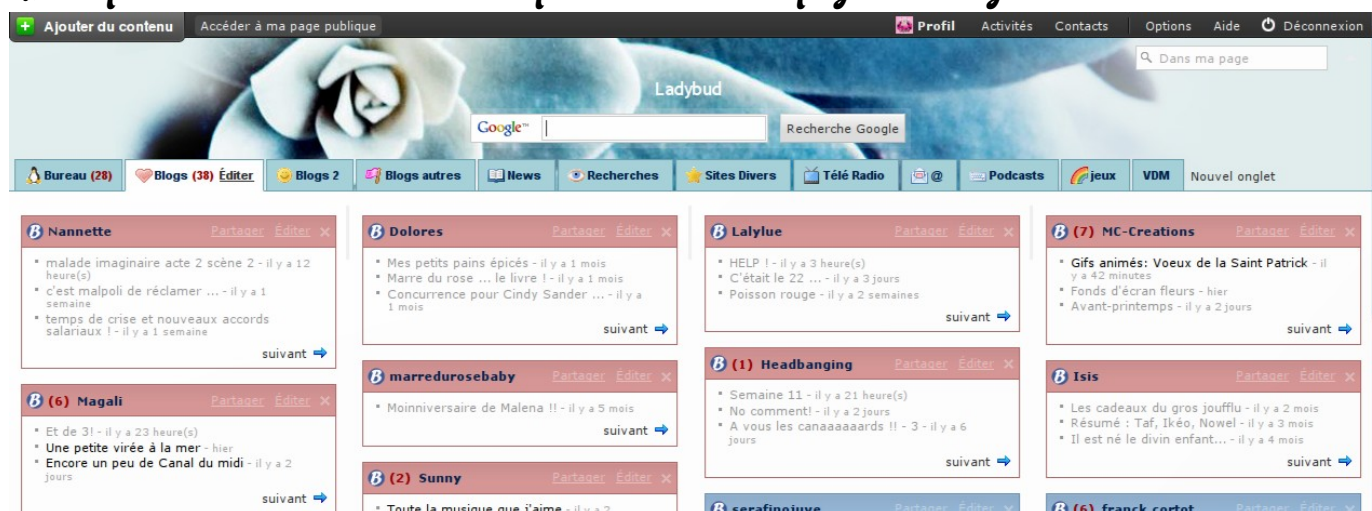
Ajouter du contenu Accéder à ma page publique Profil Activités Contacts Options Aide Déconnexion

Dans ma page

Ladybud

Google Recherche Google

Bureau (28) Blogs (38) Éditer Blogs 2 Blogs autres News Recherches Sites Divers Télé Radio @ Podcasts jeux VDM Nouvel onglet

Nannette Partager Éditer
- malade imaginaire acte 2 scène 2 - il y a 12 heure(s)
- c'est malpoli de réclamer ... - il y a 1 semaine
- temps de crise et nouveaux accords salariaux ! - il y a 1 semaine
suivant

(6) Magali Partager Éditer
- Et de 3! - il y a 23 heure(s)
- Une petite virée à la mer - hier
- Encore un peu de Canal du midi - il y a 2 jours
suivant

Dolores Partager Éditer
- Mes petits pains épicés - il y a 1 mois
- Marre du rose ... le livre ! - il y a 1 mois
- Concurrence pour Cindy Sander ... - il y a 1 mois
suivant

marredurosebaby Partager Éditer
- Moinniversaire de Malena !! - il y a 5 mois
suivant

(2) Sunny Partager Éditer
- Toute la musique que j'aime - il y a 2

Lalylue Partager Éditer
- HELP ! - il y a 3 heure(s)
- C'était le 22 ... - il y a 3 jours
- Poisson rouge - il y a 2 semaines
suivant

(1) Headbanging Partager Éditer
- Semaine 11 - il y a 21 heure(s)
- No comment! - il y a 2 jours
- A vous les canaaaaaards !! - 3 - il y a 6 jours
suivant

serafinojuve Partager Éditer

(7) MC-Creations Partager Éditer
- Gifs animés: Voeux de la Saint Patrick - il y a 42 minutes
- Fonds d'écran fleurs - hier
- Avant-printemps - il y a 2 jours
suivant

Isis Partager Éditer
- Les cadeaux du gros joufflu - il y a 2 mois
- Résumé : Taf, Ikéo, Nowel - il y a 3 mois
- Il est né le divin enfant... - il y a 4 mois
suivant

(6) franck cortot